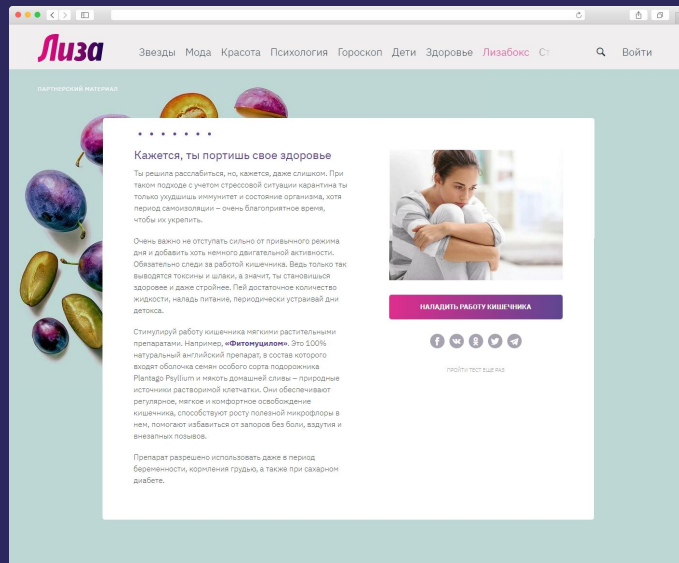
Лиза

Звезды Мода Красота Психология Гороскоп Дети Здоровье Лизабокс Ст

Войти

ПАРТНЕРСКИЙ МАТЕРИАЛ

Кажется, ты портишь свое здоровье

Ты решила расслабиться, но, кажется, даже слишком. При таком подходе с учетом стрессовой ситуации карантина ты только ухудшишь иммунитет и состояние организма, хотя период самоизоляции – очень благоприятное время, чтобы их укрепить.

Очень важно не отступать сильно от привычного режима дня и добавить хоть немного двигательной активности. Обязательно следи за работой кишечника. Ведь только так выводятся токсины и шлаки, а значит, ты становишься здоровее и даже стройнее. Пей достаточное количество жидкости, наладь питание, периодически устраивай дни детокса.

Стимулируй работу кишечника мягкими растительными препаратами. Например, «Фитомуцилом». Это 100% натуральный английский препарат, в состав которого входят оболочка семян особого сорта подорожника Plantago Psyllium и мякоть домашней сливы – природные источники растворимой клетчатки. Они обеспечивают регулярное, мягкое и комфортное освобождение кишечника, способствуют росту полезной микрофлоры в нем, помогают избавиться от запоров без боли, вздутия и внезапных позывов.

Препарат разрешено использовать даже в период беременности, кормления грудью, а также при сахарном диабете.

НАЛАДИТЬ РАБОТУ КИШЕЧНИКА

ПРОЙТИ ТЕСТ ЕЩЕ РАЗ